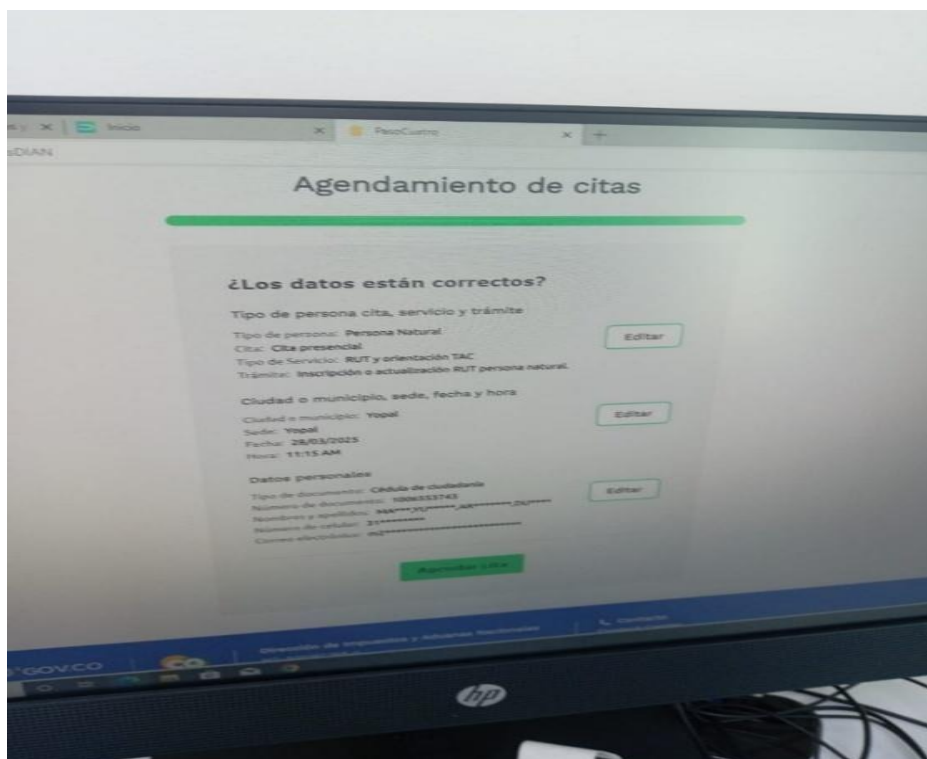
Inicio
PasoCuatro
DIAN

Agendamiento de citas

¿Los datos están correctos?

Tipo de persona cita, servicio y trámite

Tipo de persona: Persona Natural
Cita: Cita presencial
Tipo de Servicio: RUT y orientación TAC
Trámite: Inscripción o actualización RUT persona natural.

Editar

Ciudad o municipio, sede, fecha y hora

Ciudad o municipio: Yopal
Sede: Yopal
Fecha: 28/03/2025
Hora: 11:15 AM

Editar

Datos personales

Tipo de documento: Cédula de ciudadanía
Número de documento: 1006553743
Nombres y apellidos: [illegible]
Número de celular: 31*********
Correo electrónico: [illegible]

Editar

Agendar cita

GOV.CO

Dirección de Impuestos y Aduanas Nacionales

Contacto

hp